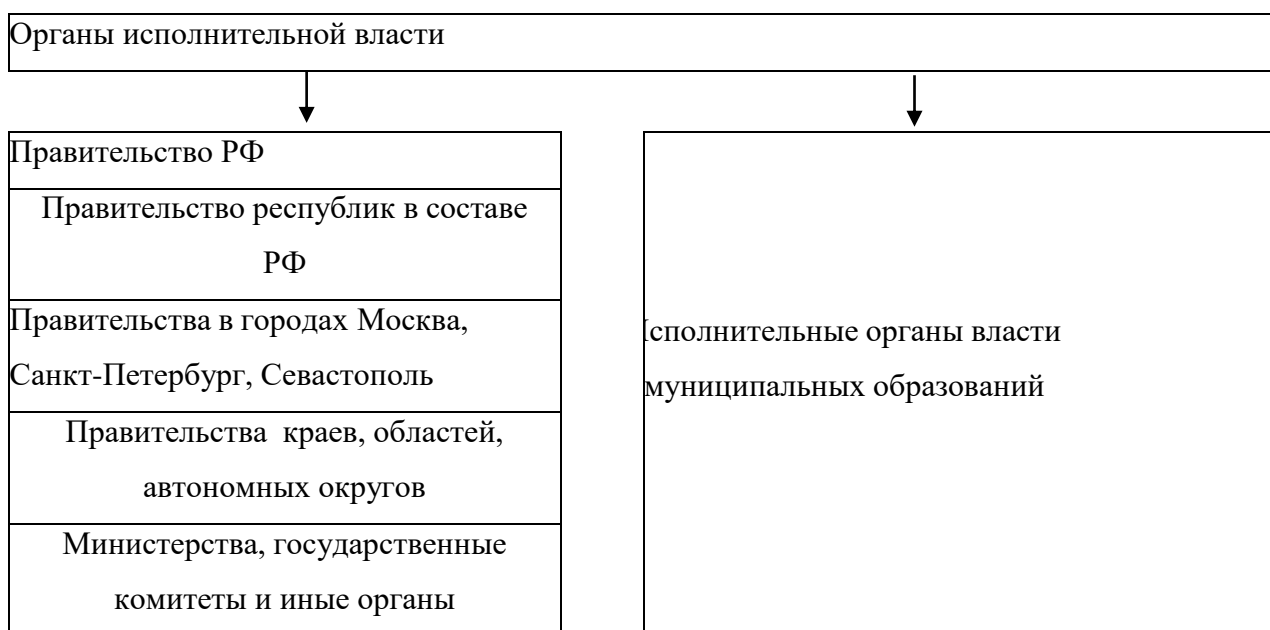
Органы исполнительной власти

Правительство РФ

Правительство республик в составе РФ

Правительства в городах Москва, Санкт-Петербург, Севастополь

Правительства краев, областей, автономных округов

Министерства, государственные комитеты и иные органы

Исполнительные органы власти муниципальных образований